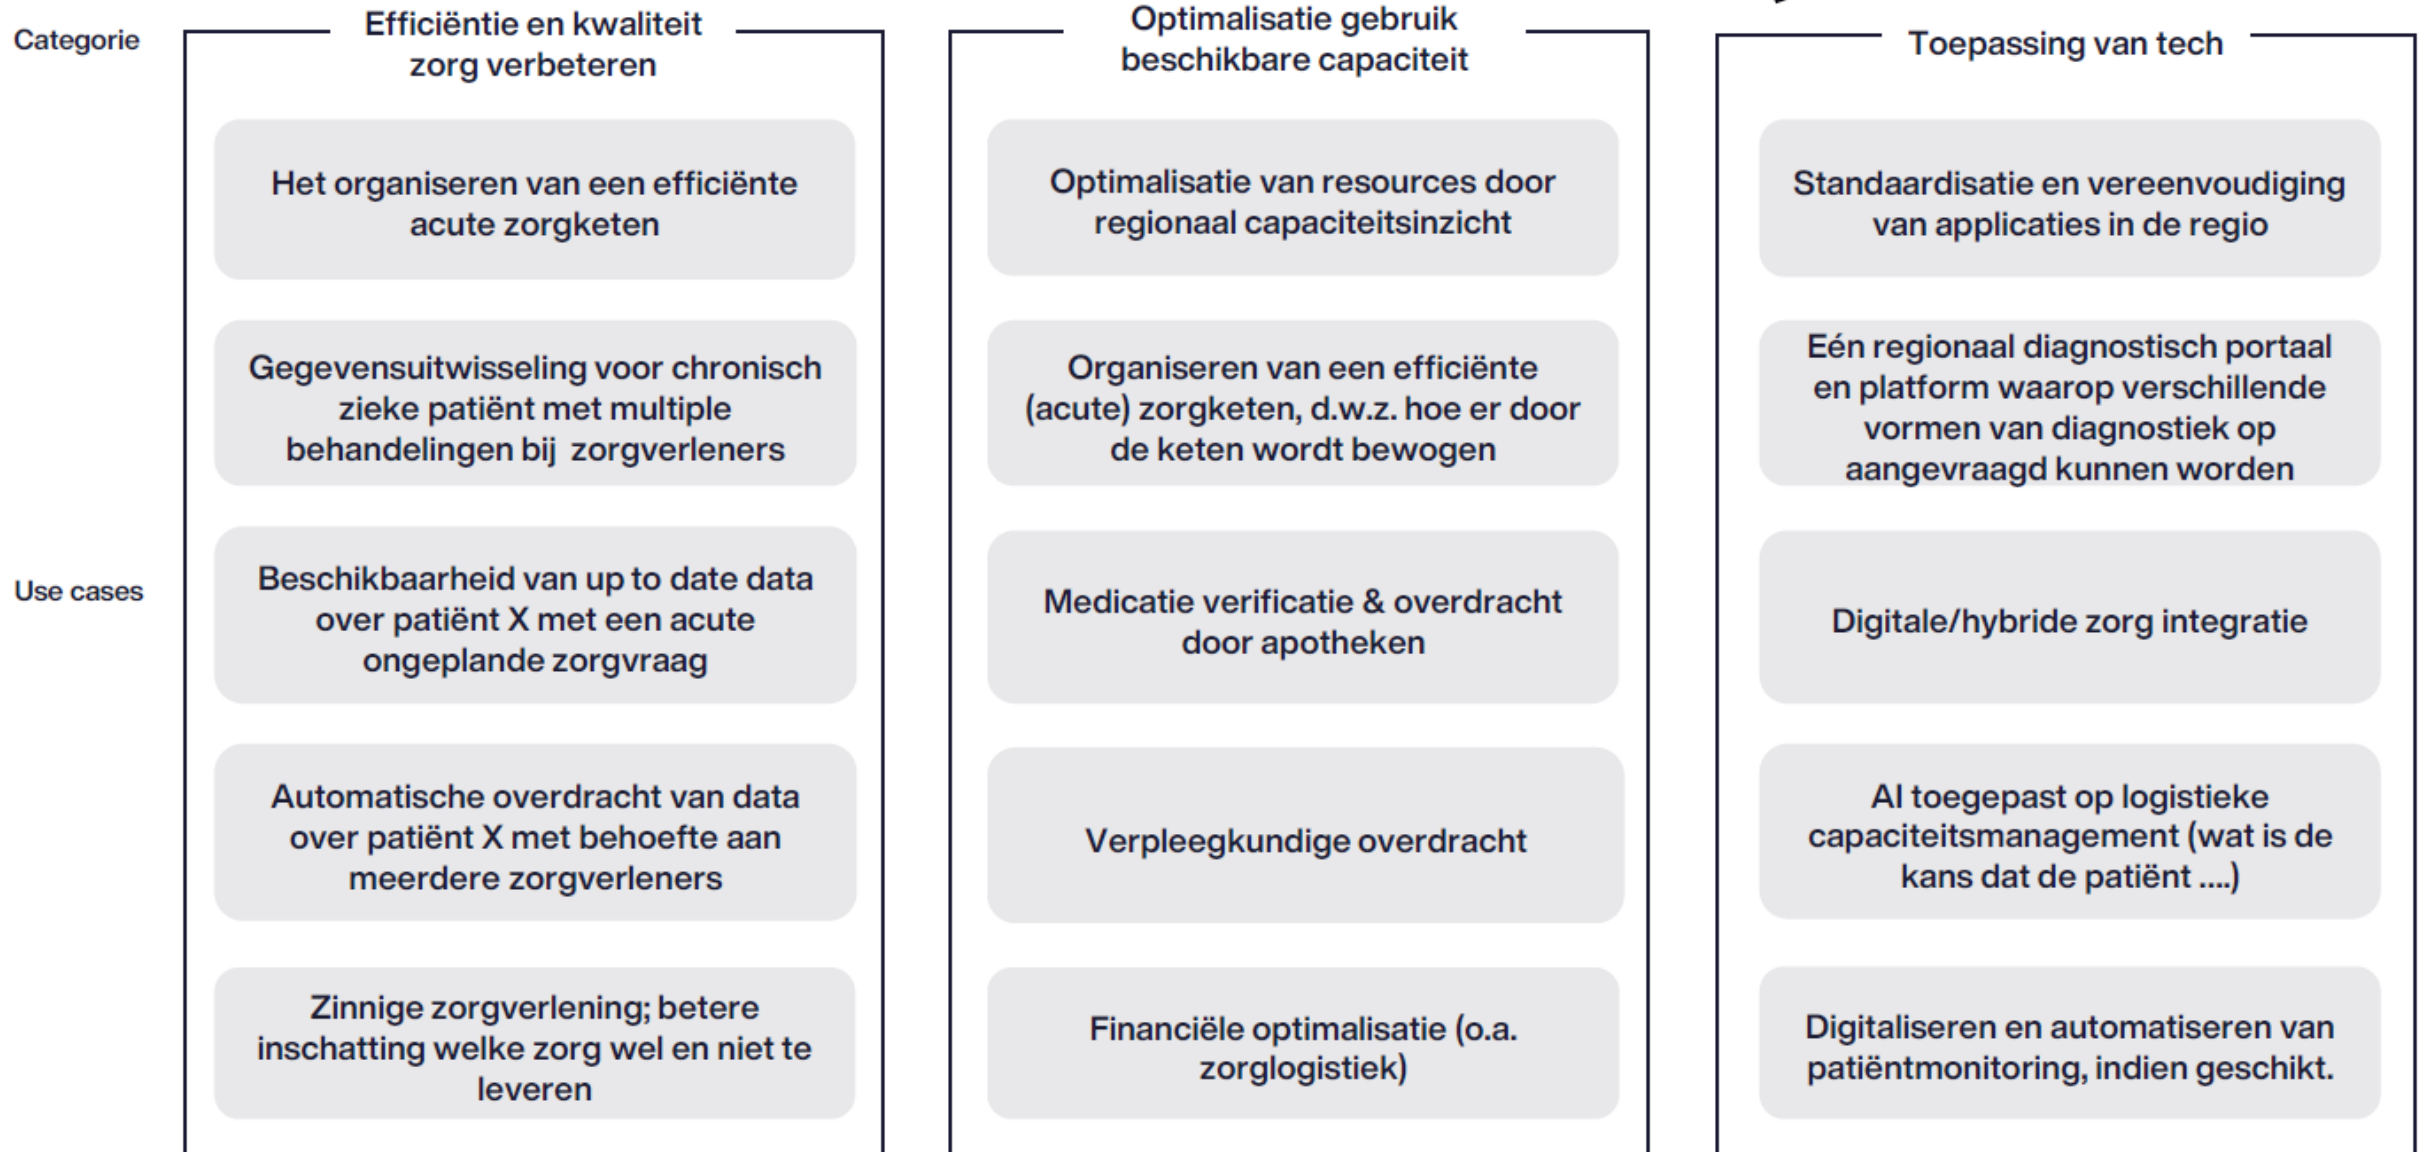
Categorie

Use cases

Efficiëntie en kwaliteit zorg verbeteren

Het organiseren van een efficiënte acute zorgketen

Gegevensuitwisseling voor chronisch zieke patiënt met multiple behandelingen bij zorgverleners

Beschikbaarheid van up to date data over patiënt X met een acute ongeplande zorgvraag

Automatische overdracht van data over patiënt X met behoefte aan meerdere zorgverleners

Zinnige zorgverlening; betere inschatting welke zorg wel en niet te leveren

Optimalisatie gebruik beschikbare capaciteit

Optimalisatie van resources door regionaal capaciteitsinzicht

Organiseren van een efficiënte (acute) zorgketen, d.w.z. hoe er door de keten wordt bewogen

Medicatie verificatie & overdracht door apotheken

Verpleegkundige overdracht

Financiële optimalisatie (o.a. zorglogistiek)

Toepassing van tech

Standaardisatie en vereenvoudiging van applicaties in de regio

Eén regionaal diagnostisch portaal en platform waarop verschillende vormen van diagnostiek op aangevraagd kunnen worden

Digitale/hybride zorg integratie

AI toegepast op logistieke capaciteitsmanagement (wat is de kans dat de patiënt ....)

Digitaliseren en automatiseren van patiëntmonitoring, indien geschikt.